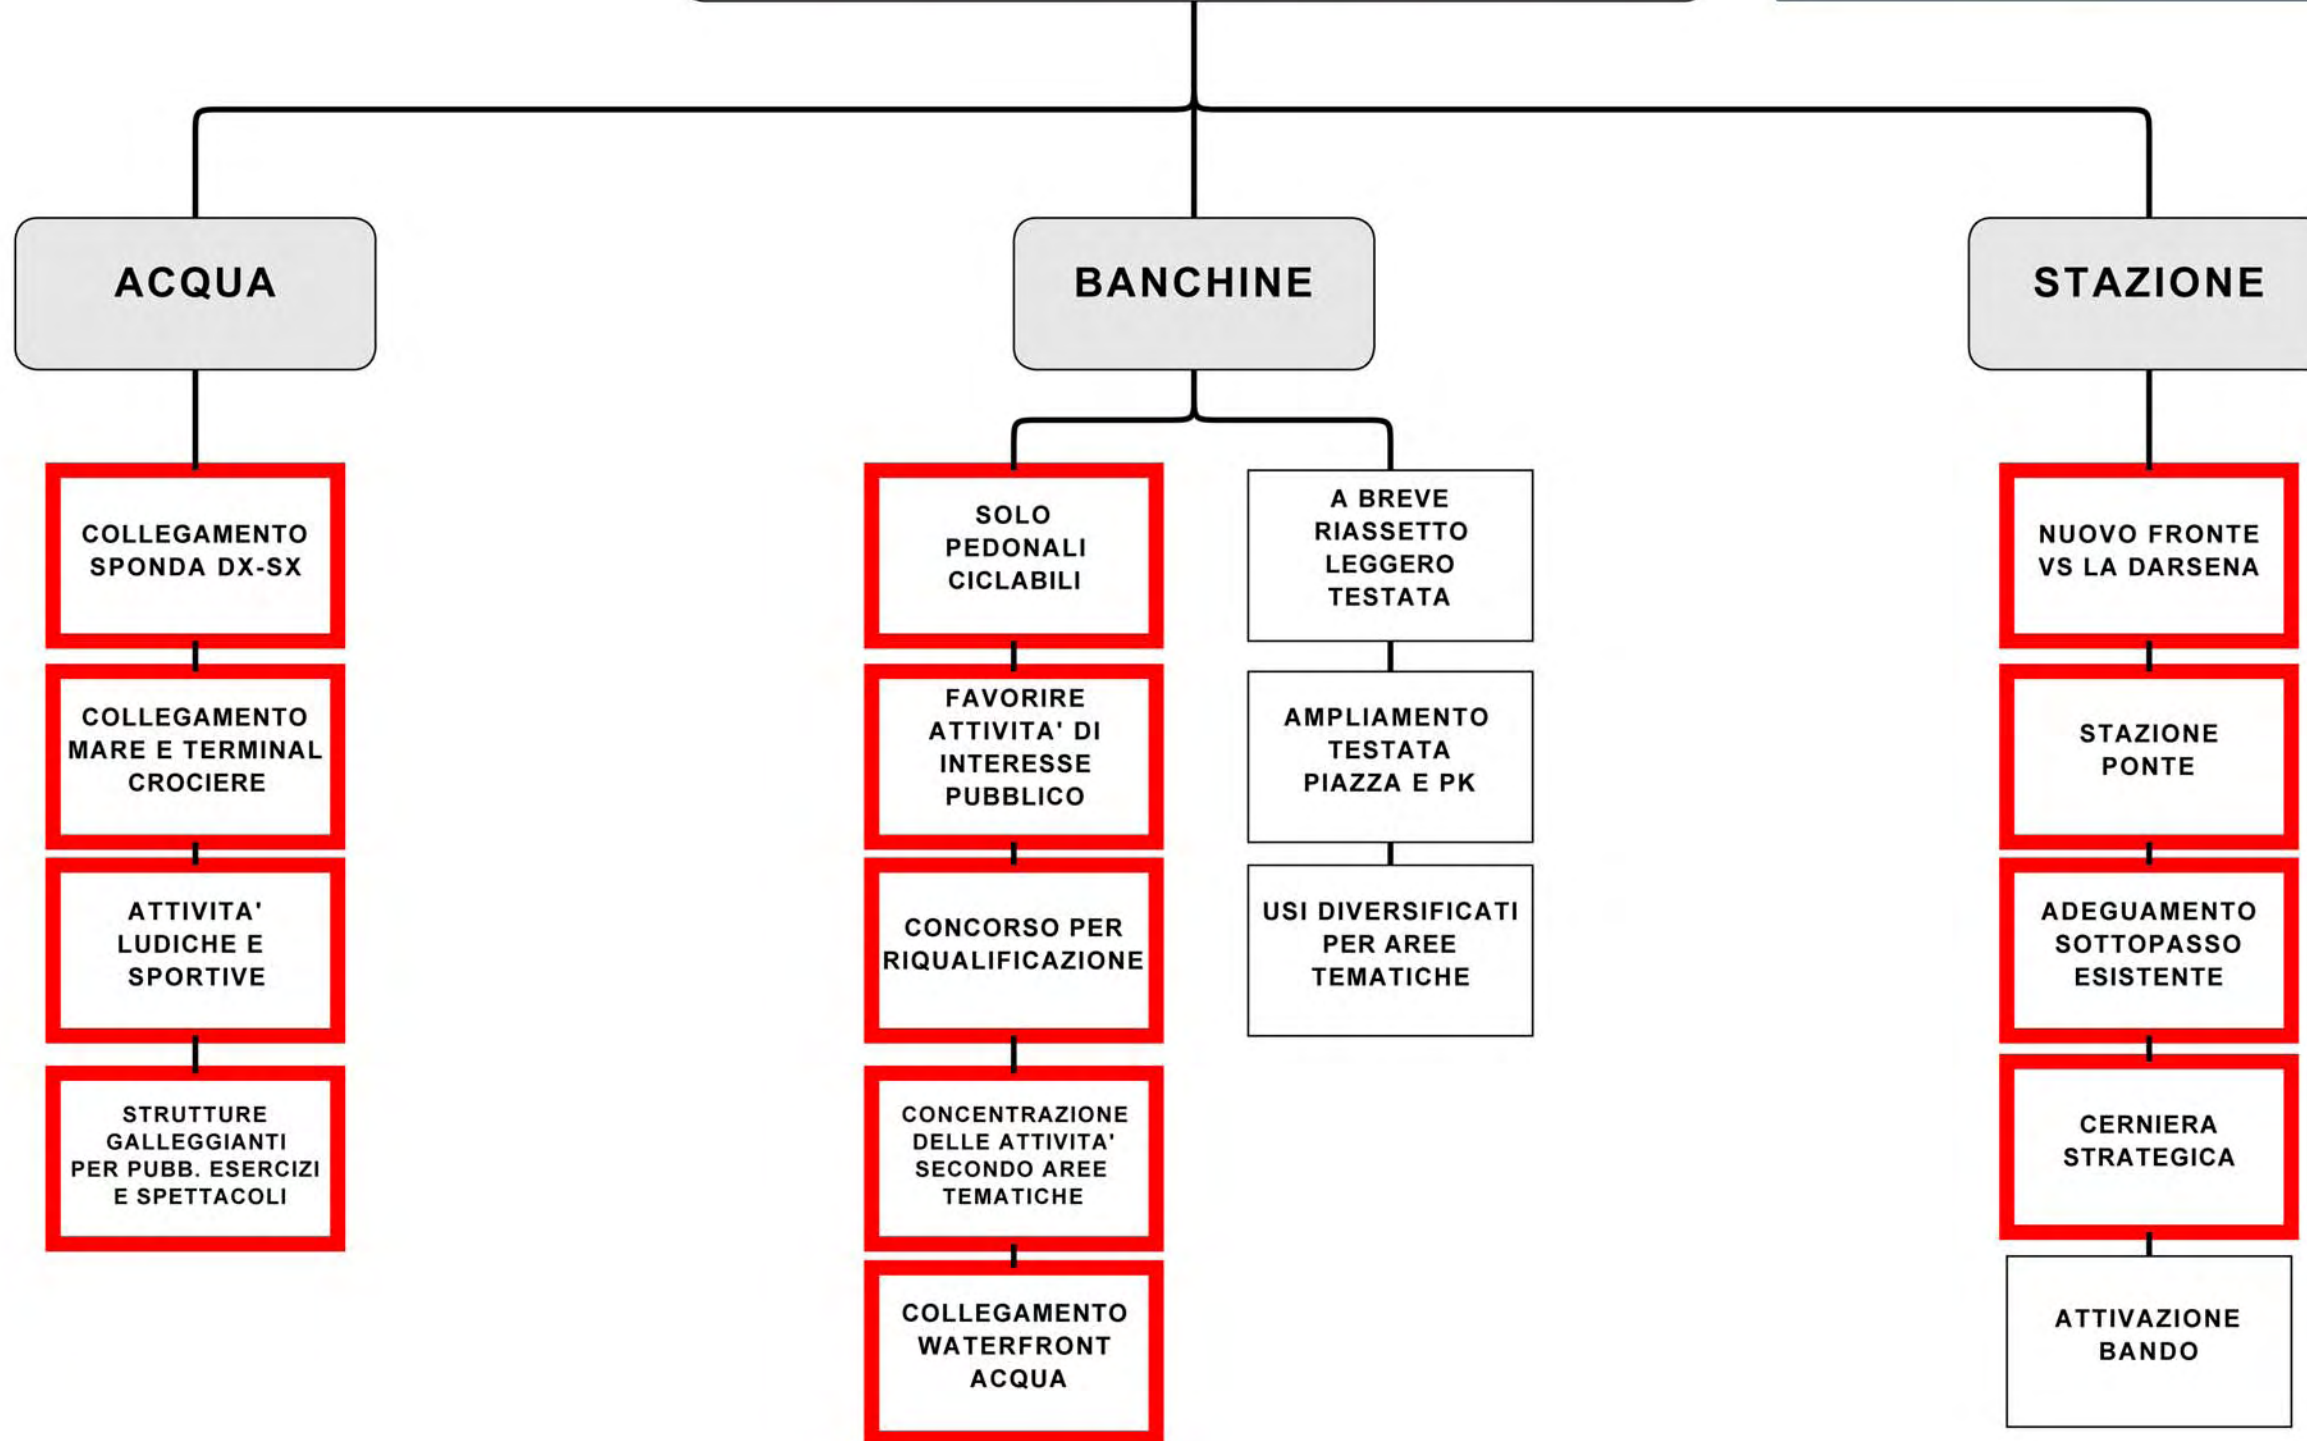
ACQUA

COLLEGAMENTO SPONDA DX-SX

COLLEGAMENTO MARE E TERMINAL CROCIERE

ATTIVITA' LUDICHE E SPORTIVE

STRUTTURE GALLEGGIANTI PER PUBB. ESERCIZI E SPETTACOLI

BANCHINE

SOLO PEDONALI CICLABILI

FAVORIRE ATTIVITA' DI INTERESSE PUBBLICO

CONCORSO PER RIQUALIFICAZIONE

CONCENTRAZIONE DELLE ATTIVITA' SECONDO AREE TEMATICHE

COLLEGAMENTO WATERFRONT ACQUA

A BREVE RIASSETTO LEGGERO TESTATA

AMPLIAMENTO TESTATA PIAZZA E PK

USI DIVERSIFICATI PER AREE TEMATICHE

STAZIONE

NUOVO FRONTE VS LA DARSENA

STAZIONE PONTE

ADEGUAMENTO SOTTOPASSO ESISTENTE

CERNIERA STRATEGICA

ATTIVAZIONE BANDO